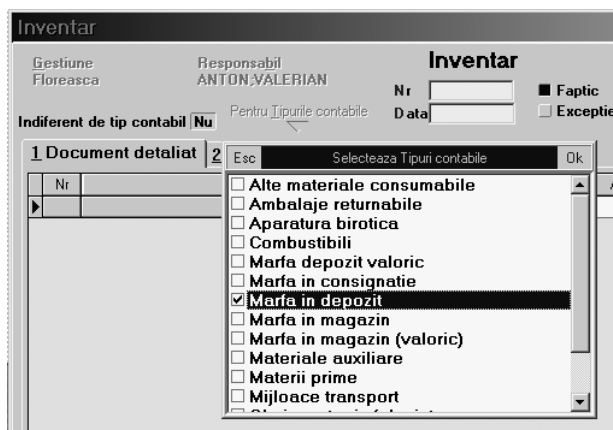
Inventar

Gestiune
Floreasca

Responsabil
ANTON;VALERIAN

Inventar

Nr
Data

Faptic
Exceptie

Indiferent de tip contabil Nu

Pentru Tipurile contabile

1 Document detaliat 2

Nr

Esc Selecteaza Tipuri contabile Ok

Alte materiale consumabile
Ambalaje returnabile
Aparatura birotica
Combustibili
Marfa depozit valoric
Marfa in consignatie
Marfa in depozit
Marfa in magazin
Marfa in magazin (valoric)
Materiale auxiliare
Materii prime
Mijloace transport
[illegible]